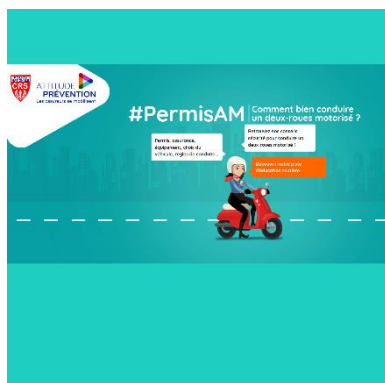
CRS

ATTITUDE PRÉVENTION
Les sauveteurs se mobilisent

#PermisAM
Comment bien conduire un deux-roues motorisé ?

Permis, assurance, équipement, choix du véhicule, règles de conduite...

Retrouvez nos conseils essentiels pour conduire un deux-roues motorisé !

Découvrez notre guide d'initiation routière